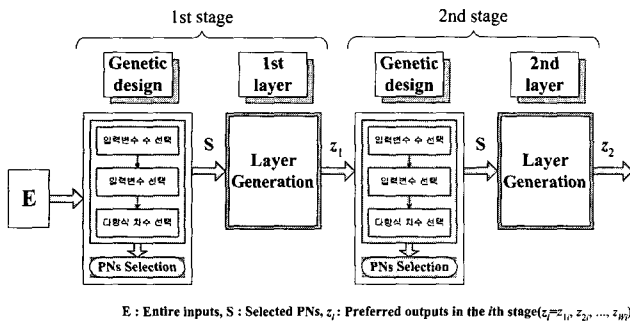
1st stage

2nd stage

Genetic design

1st layer

Genetic design

2nd layer

입력변수 수 선택

입력변수 선택

다항식 차수 선택

PNs Selection

S

Layer Generation

$z_1$

입력변수 수 선택

입력변수 선택

다항식 차수 선택

PNs Selection

S

Layer Generation

$z_2$

E

E : Entire inputs, S : Selected PNs, $z_i$ : Preferred outputs in the $i$th stage($z_i$=$z_{1i}$, $z_{2i}$, ..., $z_{Wi}$)